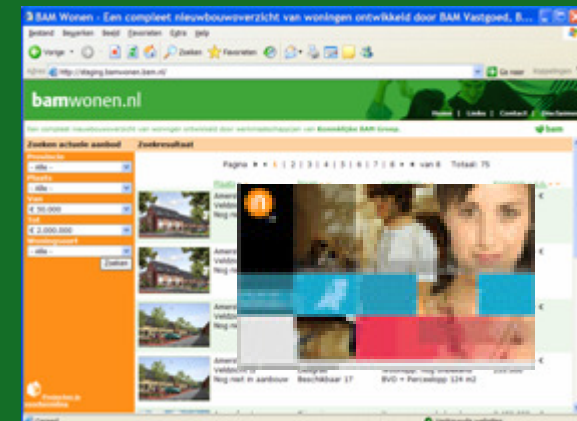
BAM Wonen - Een compleet nieuwbouwoverzicht van woningen ontwikkeld door BAM Vastgoed, B...

Bestand Bewerken Beeld Favorieten Extra Help

Vorige Zoeken Favorieten

Adres http://staging.bamwonen.bam.nl/ Ga naar Koppelingen

bamwonen.nl

Home | Links | Contact | Disclaimer

Een compleet nieuwbouwoverzicht van woningen ontwikkeld door werkmaatschappijen van Koninklijke BAM Groep.

bam

Zoeken actuele aanbod

Provincie
- Alle -
Plaats
- Alle -
Van
€ 50.000
Tot
€ 2.000.000
Woningsoort
- Alle -
Zoeken

Zoekresultaat

Pagina 1 | 2 | 3 | 4 | 5 | 6 | 7 | 8 van 8 Totaal: 75

Amer
Velde
Nog ni

Amer
Velde
Nog ni

Amer
Velde
Nog ni

Amersf
Veldsch
Nog niet in aanbouw

Beschikbaar 17

BVO + Perceelopp 124 m2

Gereed